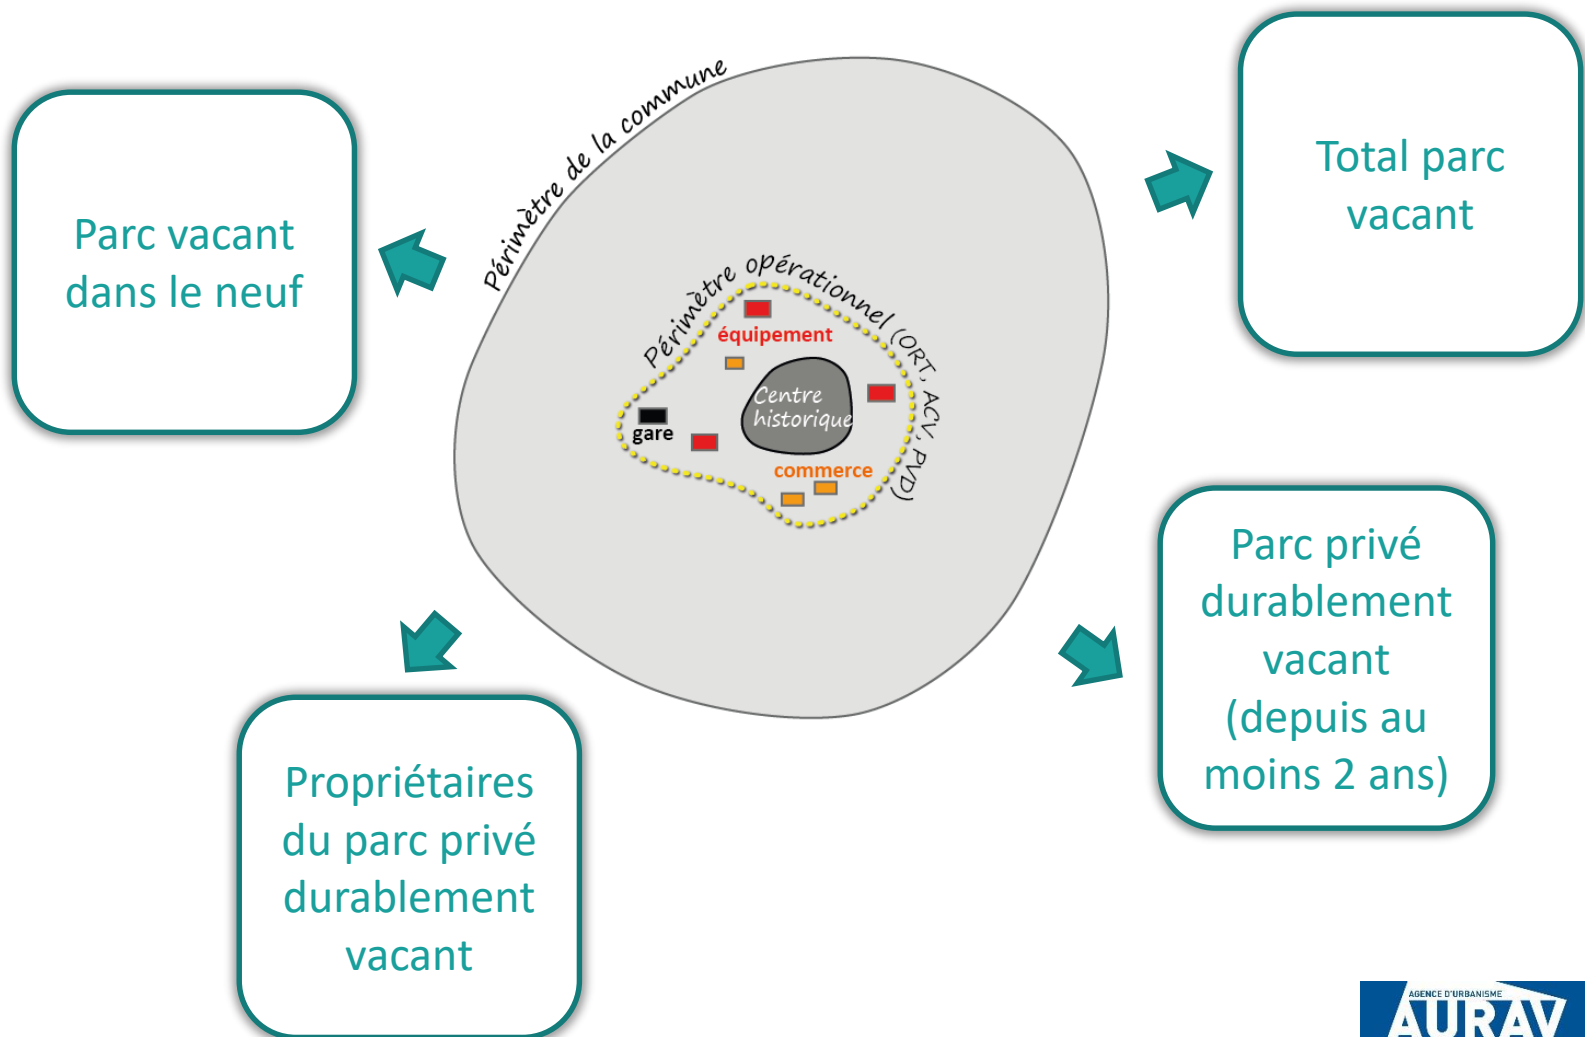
Parc vacant dans le neuf

Périmètre de la commune

Total parc vacant

Périmètre opérationnel (ORT, ACV, PVD)

équipement

Centre historique

gare

commerce

Parc privé durablement vacant (depuis au moins 2 ans)

Propriétaires du parc privé durablement vacant

AGENCE D'URBANISME
AURAV